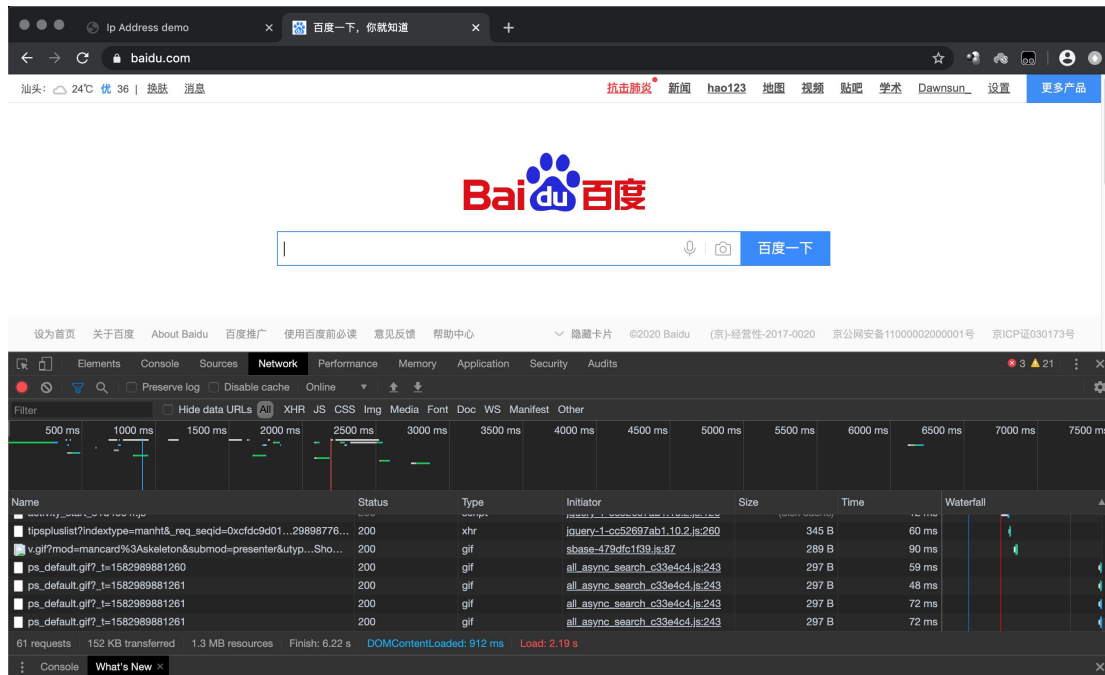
Ip Address demo ×
百度一下，你就知道 ×
+

baidu.com

汕头: 24℃ 优 36 | 换肤 消息

抗击肺炎 新闻 hao123 地图 视频 贴吧 学术 Dawnsun_ 设置 更多产品

Bai du 百度

百度一下

设为首页 关于百度 About Baidu 百度推广 使用百度前必读 意见反馈 帮助中心 隐藏卡片 ©2020 Baidu (京)-经营性-2017-0020 京公网安备11000002000001号 京ICP证030173号

Elements Console Sources Network Performance Memory Application Security Audits 3 21

Preserve log Disable cache Online

Filter Hide data URLs All XHR JS CSS Img Media Font Doc WS Manifest Other

500 ms 1000 ms 1500 ms 2000 ms 2500 ms 3000 ms 3500 ms 4000 ms 4500 ms 5000 ms 5500 ms 6000 ms 6500 ms 7000 ms 7500 ms

| Name | Status | Type | Initiator | Size | Time | Waterfall |
|---|---|---|---|---|---|---|
| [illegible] | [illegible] | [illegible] | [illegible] | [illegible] | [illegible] | |
| tipsplusIist?indextype=manht&_req_seqid=0xcfdc9d01…29898776… | 200 | xhr | jquery-1-cc52697ab1.10.2.js:260 | 345 B | 60 ms | |
| v.gif?mod=mancard%3Askeleton&submod=presenter&utyp…Sho… | 200 | gif | sbase-479dfc1f39.js:87 | 289 B | 90 ms | |
| ps_default.gif?_t=1582989881260 | 200 | gif | all_async_search_c33e4c4.js:243 | 297 B | 59 ms | |
| ps_default.gif?_t=1582989881261 | 200 | gif | all_async_search_c33e4c4.js:243 | 297 B | 48 ms | |
| ps_default.gif?_t=1582989881261 | 200 | gif | all_async_search_c33e4c4.js:243 | 297 B | 72 ms | |
| ps_default.gif?_t=1582989881261 | 200 | gif | all_async_search_c33e4c4.js:243 | 297 B | 72 ms | |

61 requests | 152 KB transferred | 1.3 MB resources | Finish: 6.22 s | DOMContentLoaded: 912 ms | Load: 2.19 s

Console What's New ×